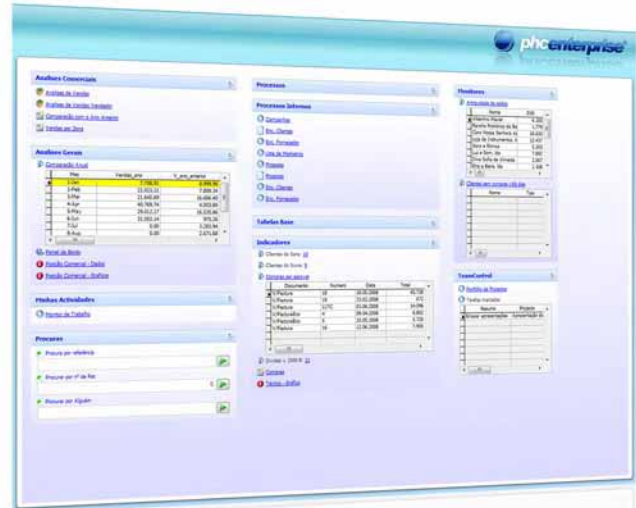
phcenterprise

Analises Comercial
Análise de Vendas
Análise de Vendas Vendedor
Comparação com o Ano Anterior
Vendas por Zona

Analises Gerais
Comparação Anual

| Mes | Vendas_ano | V_ano_anterior |
|---|---|---|
| 1-Jan | 7.700,91 | 8.999,96 |
| 2-Fev | 22.933,31 | 7.959,34 |
| 3-Mar | 21.660,69 | 36.690,40 |
| 4-Apr | 40.789,79 | 6.003,84 |
| 5-May | 29.012,17 | 16.135,96 |
| 6-Jun | 21.583,24 | 975,01 |
| 7-Jul | 0,00 | 3.283,94 |
| 8-Aug | 0,00 | 2.671,68 |

Painel de Bordo
Posição Comercial - Dados
Posição Comercial - Gráficos

Minhas Actividades
Monitor de Trabalho

Procurar
Procurar por referência
Procurar por nº de Fac
0
Procurar por Alguém

Processos

Processos Internos
Compras
Enc. Clientes
Enc. Fornecedor
Lista de Memória
Projetos
Projetos
Enc. Clientes
Enc. Fornecedor

Tabelas Base

Indicadores
Clientes do Sono 10
Clientes do Sono 5
Compras por aprovar

| Documento | Número | Data | Total |
|---|---|---|---|
| V/Fatura | 18 | 20.05.2008 | 40.730 |
| V/Fatura | 19 | 23.05.2008 | 472 |
| V/Fatura | 1272 | 01.06.2008 | 14.096 |
| V/Factura/Rec | 4 | 09.06.2008 | 6.892 |
| V/Factura/Rec | 5 | 10.06.2008 | 3.720 |
| V/Fatura | 10 | 12.06.2008 | 7.400 |

Dívidas > 2000 € 31
Compras
Tarefas - Gráfico

Monitores
Artigos mais vendidos

| Nome | Qtd |
|---|---|
| Máquina Pagar | 2.300 |
| Aparelho Fotografico Sp | 1.770 |
| Cons Hoje Senhora so | 18.630 |
| Jogo de Instrumentos, A | 13.457 |
| Secrt a Banca | 2.242 |
| Lu e Som, lda | 7.992 |
| Fina Sofia de Almeida | 2.867 |
| Fina e Santo, lda | 1.068 |

Clientes sem compras >30 dias

| Nome | Tlm |
|---|---|

TeamControl
Portfolio de Projetos
Tarefas Inacabadas

| Resumo | Projecto |
|---|---|
| Ensaio apresentação | Concentração do |